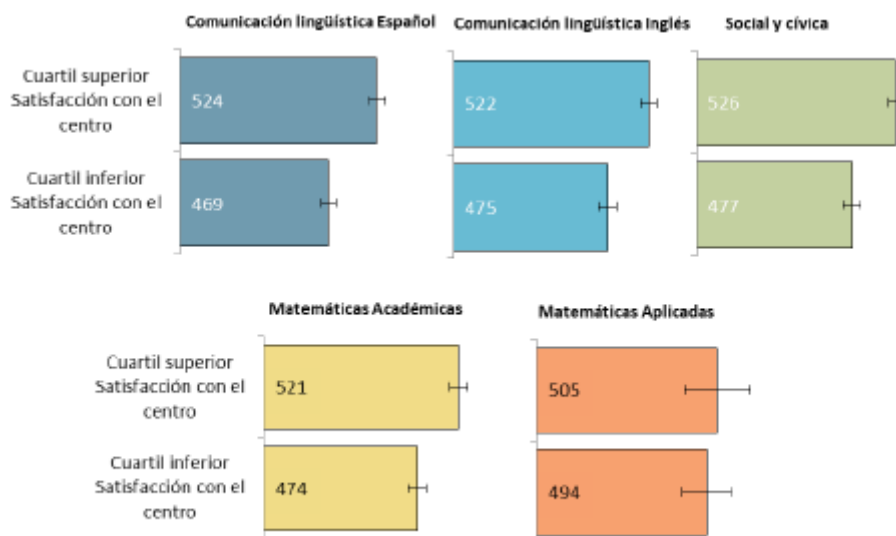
Comunicación lingüística Español

Comunicación lingüística Inglés

Social y cívica

Cuartil superior Satisfacción con el centro

Cuartil inferior Satisfacción con el centro

524

469

522

475

526

477

Matemáticas Académicas

Matemáticas Aplicadas

Cuartil superior Satisfacción con el centro

Cuartil inferior Satisfacción con el centro

521

474

505

494